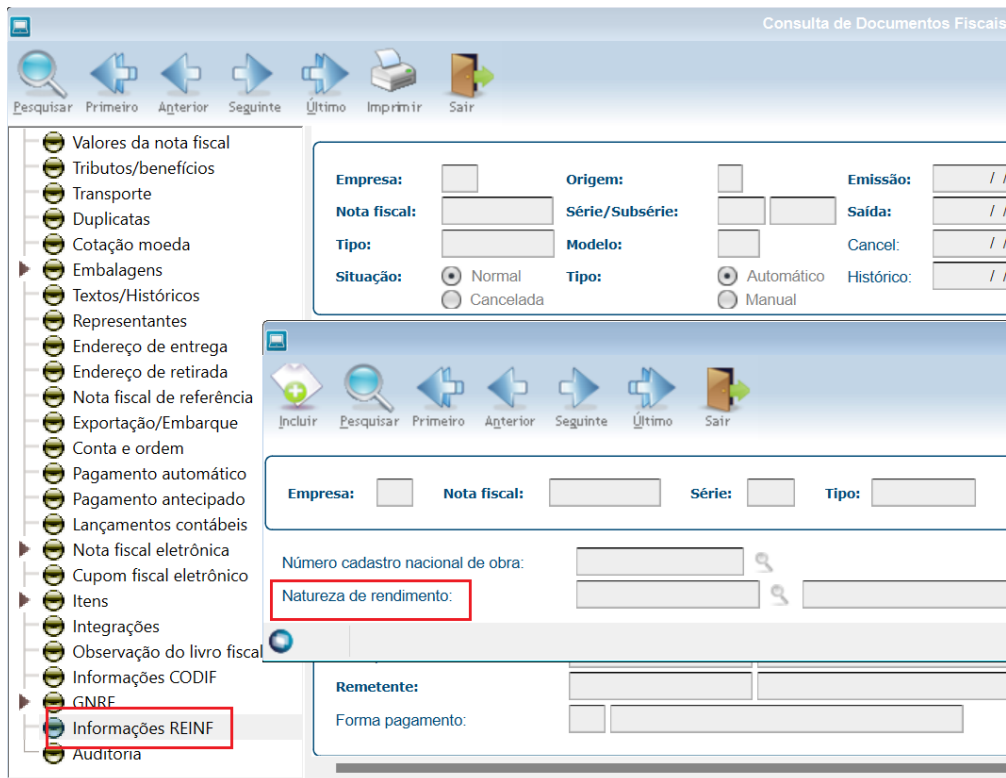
Consulta de Documentos Fiscais

Pesquisar Primeiro Anterior Seguinte Último Imprimir Sair

Valores da nota fiscal
Tributos/benefícios
Transporte
Duplicatas
Cotação moeda
Embalagens
Textos/Históricos
Representantes
Endereço de entrega
Endereço de retirada
Nota fiscal de referência
Exportação/Embarque
Conta e ordem
Pagamento automático
Pagamento antecipado
Lançamentos contábeis
Nota fiscal eletrônica
Cupom fiscal eletrônico
Itens
Integrações
Observação do livro fiscal
Informações CODIF
GNRE
Informações REINF
Auditoria

Empresa:
Nota fiscal:
Tipo:
Situação:
Normal
Cancelada
Origem:
Série/Subsérie:
Modelo:
Tipo:
Automático
Manual
Emissão: / /
Saída: / /
Cancel: / /
Histórico: / /

Incluir Pesquisar Primeiro Anterior Seguinte Último Sair

Empresa:
Nota fiscal:
Série:
Tipo:

Número cadastro nacional de obra:
Natureza de rendimento:

Remetente:
Forma pagamento: